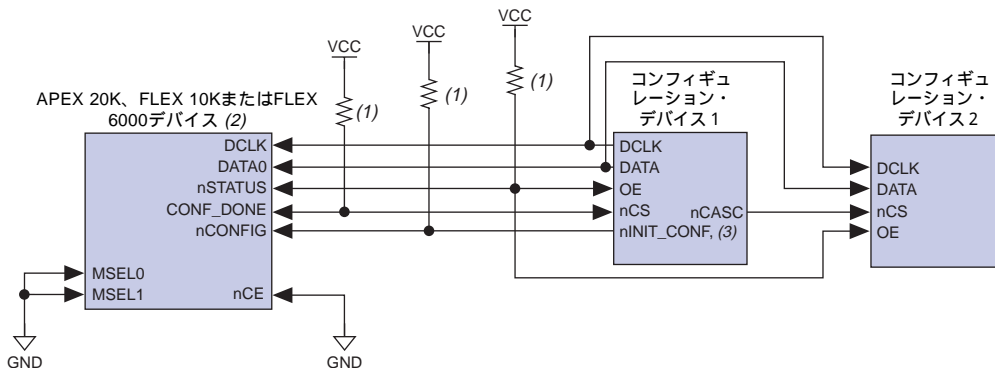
VCC

VCC

VCC

(1)

(1)

(1)

APEX 20K、FLEX 10KまたはFLEX 6000デバイス (2)

DCLK
DATA0
nSTATUS
CONF_DONE
nCONFIG

MSEL0
MSEL1

nCE

GND

GND

コンフィギュレーション・デバイス 1

DCLK
DATA
OE
nCS
nINIT_CONF, (3)
nCASC

コンフィギュレーション・デバイス 2

DCLK
DATA
nCS
OE